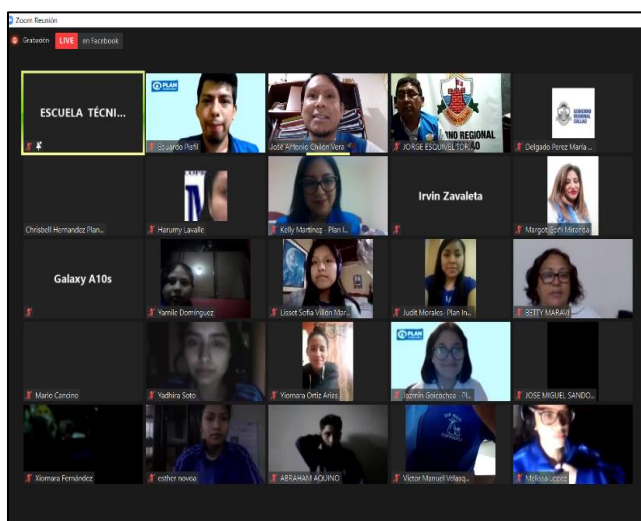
Zoom Reunión

Grabación LIVE en Facebook

ESCUELA TÉCNI...

PLAN
Eduardo Pisfil

José Antonio Chilón Vera

NO REGIONAL
JORGE ESQUIVEL TORIBIO

GOBIERNO REGIONAL CALLAO
Delgado Perez María ...

Chrisbell Hernandez Plan...

Harumy Lavalle

Kelly Martínez - Plan I...

Irvin Zavaleta

Margot Soni Miranda

Galaxy A10s

Yamile Domínguez

Lisset Sofía Villón Mar...

Judit Morales - Plan In...

BETTY MARAVI

Mario Candino

Yadhira Soto

Yiomara Ortiz Ariza

PLAN
Jazmin Goicochea - Pl...

JOSE MIGUEL SANDO...

Xiomara Fernández

esther novoa

ABRAHAM AQUINO

Victor Manuel Velasq...

Melissa López